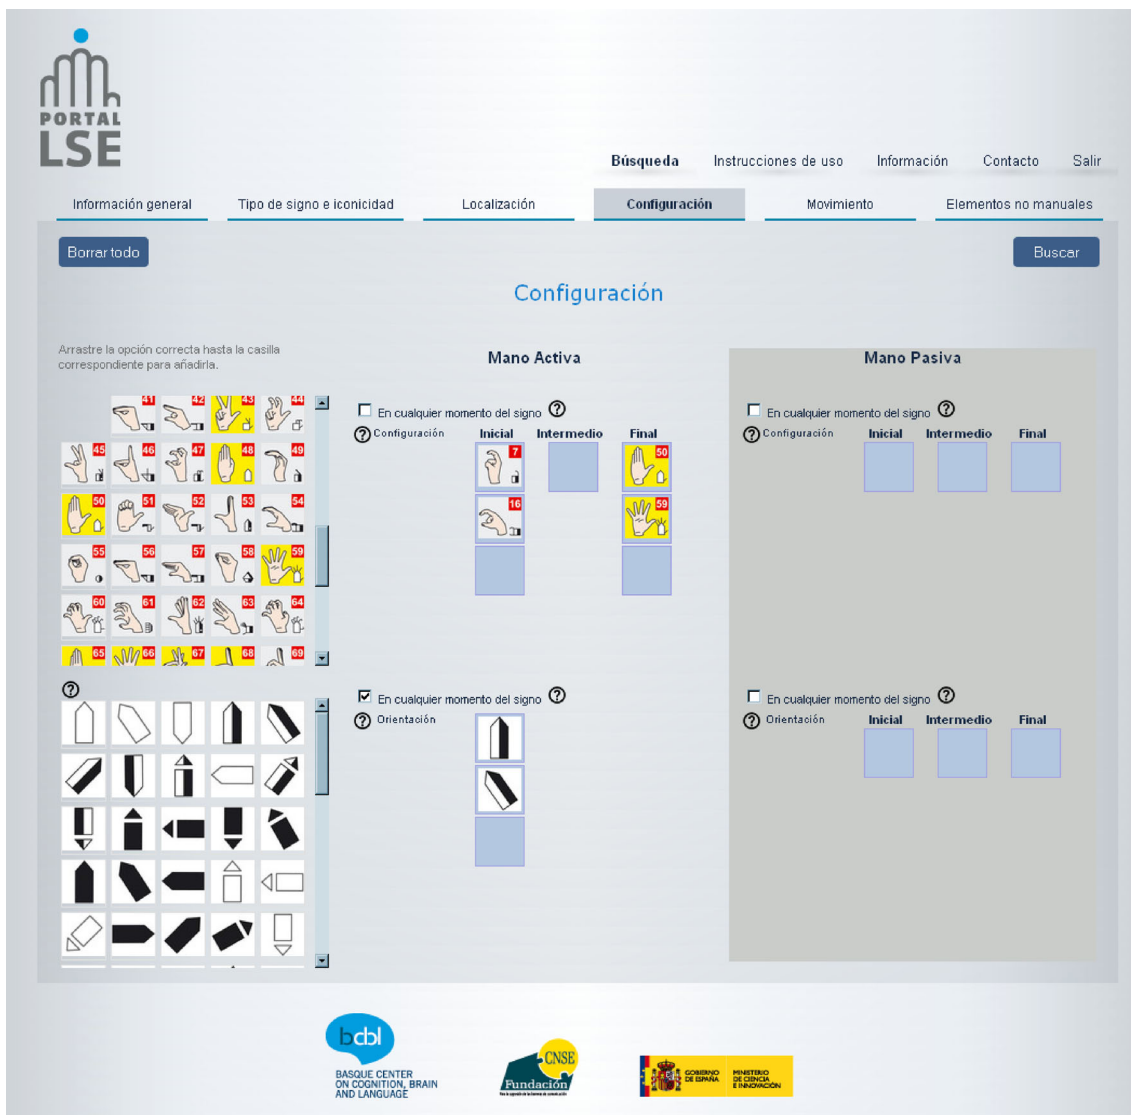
PORTAL
LSE

Búsqueda Instrucciones de uso Información Contacto Salir

Información general Tipo de signo e iconicidad Localización Configuración Movimiento Elementos no manuales

Borrar todo

Buscar

Configuración

Arrastre la opción correcta hasta la casilla correspondiente para añadirla.

41 42 43 44
45 46 47 48 49
50 51 52 53 54
55 56 57 58 59
60 61 62 63 64
65 66 67 68 69

Mano Activa

En cualquier momento del signo
Configuración Inicial Intermedio Final
7 50
16 59

En cualquier momento del signo
Orientación

Mano Pasiva

En cualquier momento del signo
Configuración Inicial Intermedio Final

En cualquier momento del signo
Orientación Inicial Intermedio Final

bcbl
BASQUE CENTER ON COGNITION, BRAIN AND LANGUAGE

CNSE Fundación

GOBIERNO DE ESPAÑA MINISTERIO DE CIENCIA E INNOVACIÓN